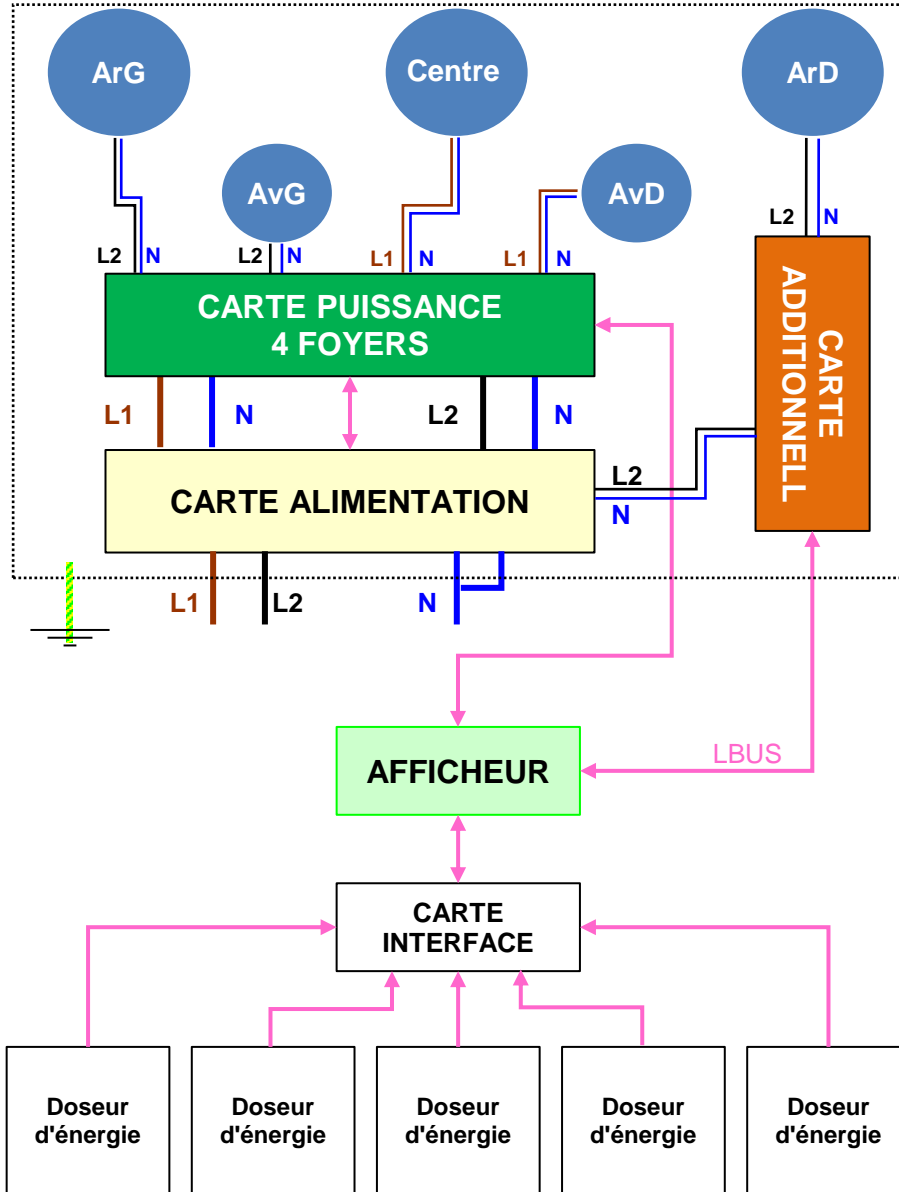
ArG

Centre

ArD

AvG

AvD

L2 N

L2 N

L1 N

L1 N

L2 N

CARTE PUISSANCE
4 FOYERS

CARTE ADDITIONNELL

L1 N L2 N

CARTE ALIMENTATION

L2
N

L1 L2 N

AFFICHEUR

LBUS

CARTE
INTERFACE

Doseur d'énergie

Doseur d'énergie

Doseur d'énergie

Doseur d'énergie

Doseur d'énergie